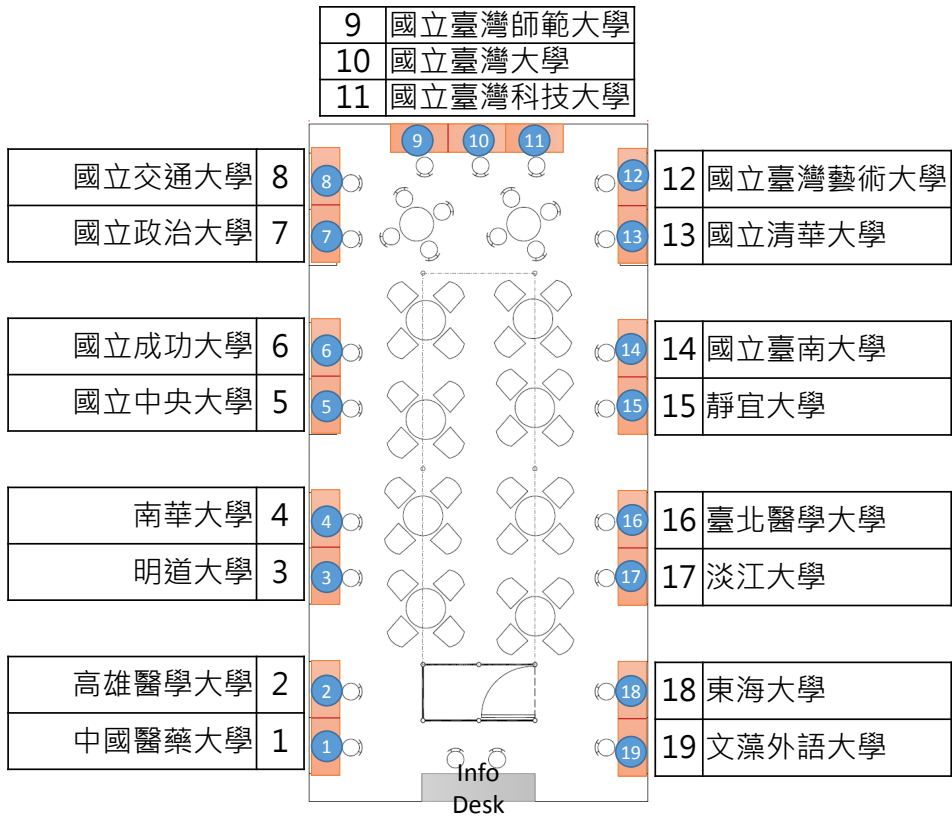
| 9 | 國立臺灣師範大學 |
|---|---|
| 10 | 國立臺灣大學 |
| 11 | 國立臺灣科技大學 |

9 10 11

| 國立交通大學 | 8 |
|---|---|
| 國立政治大學 | 7 |

8
7

| 12 | 國立臺灣藝術大學 |
|---|---|
| 13 | 國立清華大學 |

12
13

| 國立成功大學 | 6 |
|---|---|
| 國立中央大學 | 5 |

6
5

| 14 | 國立臺南大學 |
|---|---|
| 15 | 靜宜大學 |

14
15

| 南華大學 | 4 |
|---|---|
| 明道大學 | 3 |

4
3

| 16 | 臺北醫學大學 |
|---|---|
| 17 | 淡江大學 |

16
17

| 高雄醫學大學 | 2 |
|---|---|
| 中國醫藥大學 | 1 |

2
1

| 18 | 東海大學 |
|---|---|
| 19 | 文藻外語大學 |

18
19

Info Desk